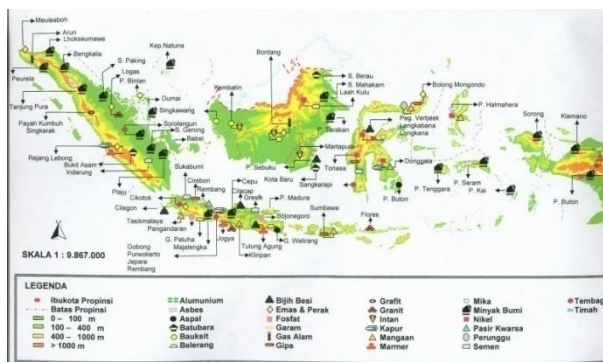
Meulaboh
Arun
Lhokseumawe
Bengkalis
Kep.Natuna
S. Paking
Logas
P. Bintan
Peurela
Tanjung Pura
Dumai
Payah Kumbuh
Singkarak
Singkawang
Sorolangun
S. Gerong
Babat
Rejang Lebong
Bukit Asam
Indarung
Kembatin
Bontang
S. Berau
S. Mahakam
Laah Kulu
Bolong Mongondo
P. Halmahera
Sorong
Klamono
P. Tarakan
Peg. Verbeek
Langkabana
Singkang
Martapura
P. Sebuku
Kota Baru
Sangkarapi
Tonasa
Donggala
P. Buton
P. Tenggara
P. Seram
P. Kai
P. Buton
Sukabumi
Cirebon
Rembang
Cepu
Cilacap
Gresik
P. Madura
Bojonegoro
Sumbawa
Flores
Plaju
Cikotok
Cilegon
Tasikmalaya
Pangandaran
G. Patuha
Majalengka
Jogya
Tulung Agung
Kliripan
G. Welirang
Gobong
Purwokerto
Jepara
Rembang
SKALA 1 : 9.867.000
U
LEGENDA
Ibukota Propinsi
Batas Propinsi
0 – 100 m
100 – 400 m
400 – 1000 m
> 1000 m
Alumunium
Asbes
Aspal
Batubara
Bauksit
Belerang
Bijih Besi
Emas & Perak
Fosfat
Garam
Gas Alam
Gips
Grafit
Granit
Intan
Kapur
Mangaan
Marmer
Mika
Minyak Bumi
Nikel
Pasir Kwarsa
Perunggu
Semen
Tembaga
Timah